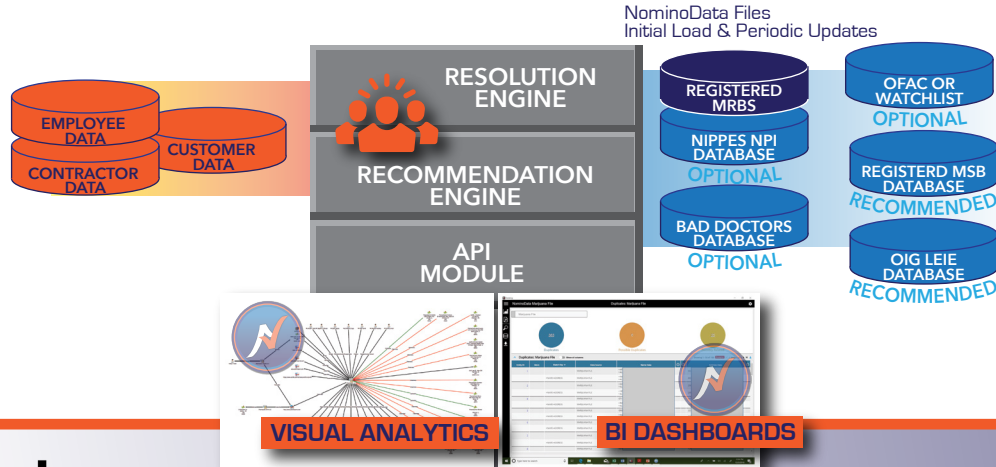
NominoData Files
Initial Load & Periodic Updates

EMPLOYEE DATA
CUSTOMER DATA
CONTRACTOR DATA

RESOLUTION ENGINE

RECOMMENDATION ENGINE

API MODULE

REGISTERED MRBS

NIPPES NPI DATABASE
OPTIONAL

BAD DOCTORS DATABASE
OPTIONAL

OFAC OR WATCHLIST
OPTIONAL

REGISTERD MSB DATABASE
RECOMMENDED

OIG LEIE DATABASE
RECOMMENDED

VISUAL ANALYTICS

BI DASHBOARDS